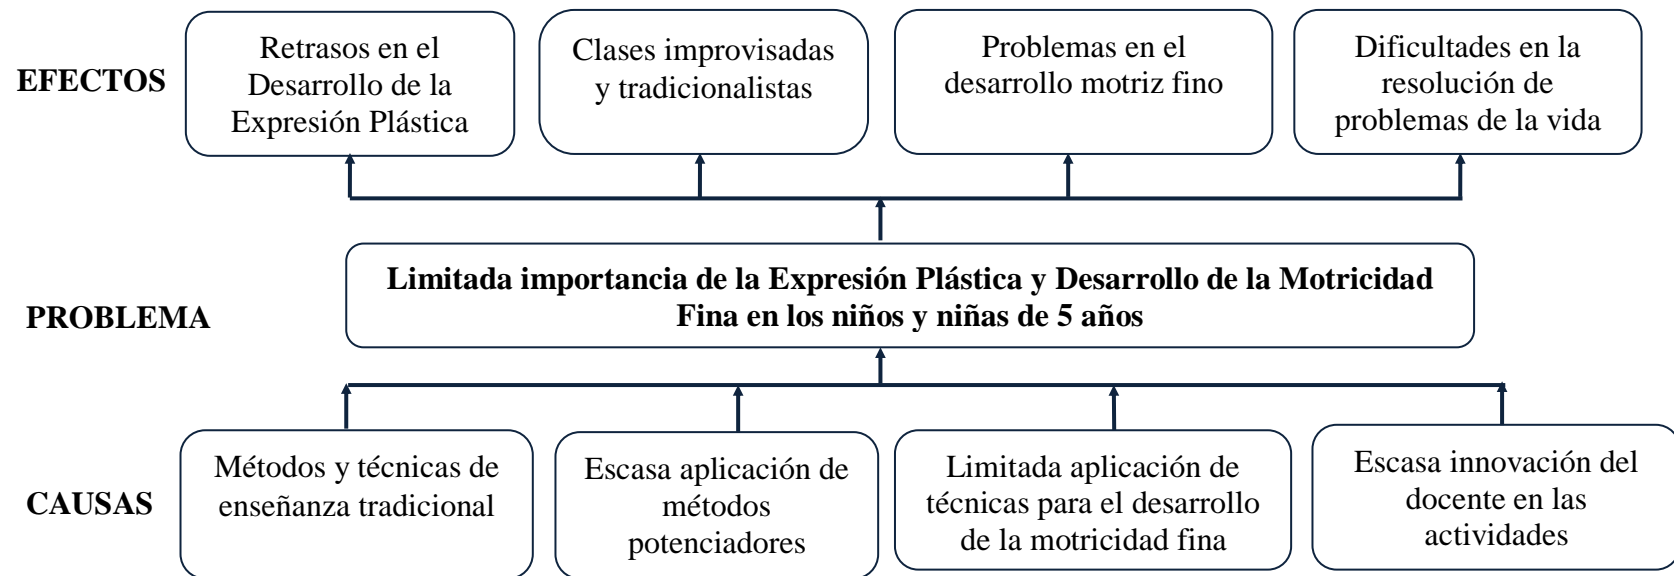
EFECTOS

Retrasos en el Desarrollo de la Expresión Plástica

Clases improvisadas y tradicionalistas

Problemas en el desarrollo motriz fino

Dificultades en la resolución de problemas de la vida

PROBLEMA

Limitada importancia de la Expresión Plástica y Desarrollo de la Motricidad Fina en los niños y niñas de 5 años

CAUSAS

Métodos y técnicas de enseñanza tradicional

Escasa aplicación de métodos potenciadores

Limitada aplicación de técnicas para el desarrollo de la motricidad fina

Escasa innovación del docente en las actividades